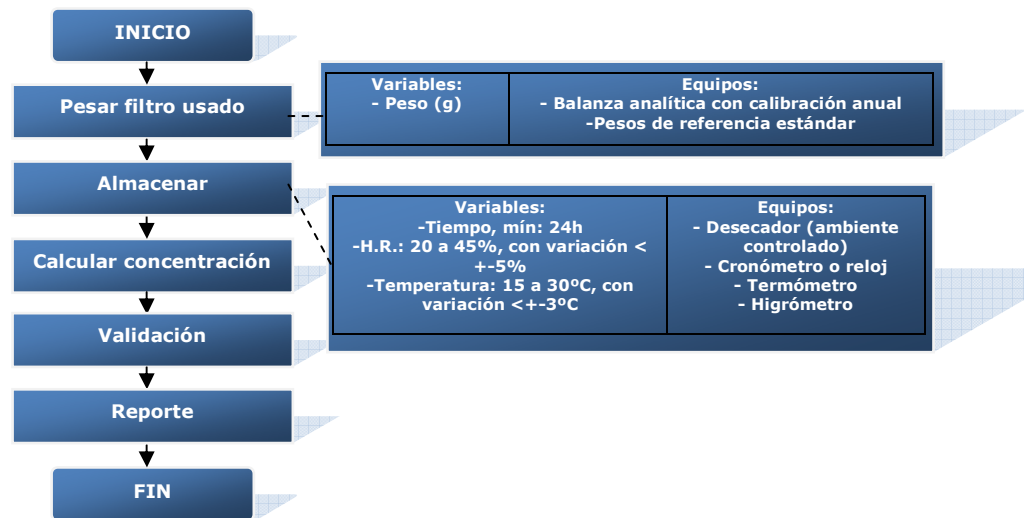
INICIO

Pesar filtro usado

| Variables: - Peso (g) | Equipos: - Balanza analítica con calibración anual -Pesos de referencia estándar |
|---|---|

Almacenar

| Variables: -Tiempo, mín: 24h -H.R.: 20 a 45%, con variación < +-5% -Temperatura: 15 a 30ºC, con variación <+-3ºC | Equipos: - Desecador (ambiente controlado) - Cronómetro o reloj - Termómetro - Higrómetro |
|---|---|

Calcular concentración

Validación

Reporte

FIN